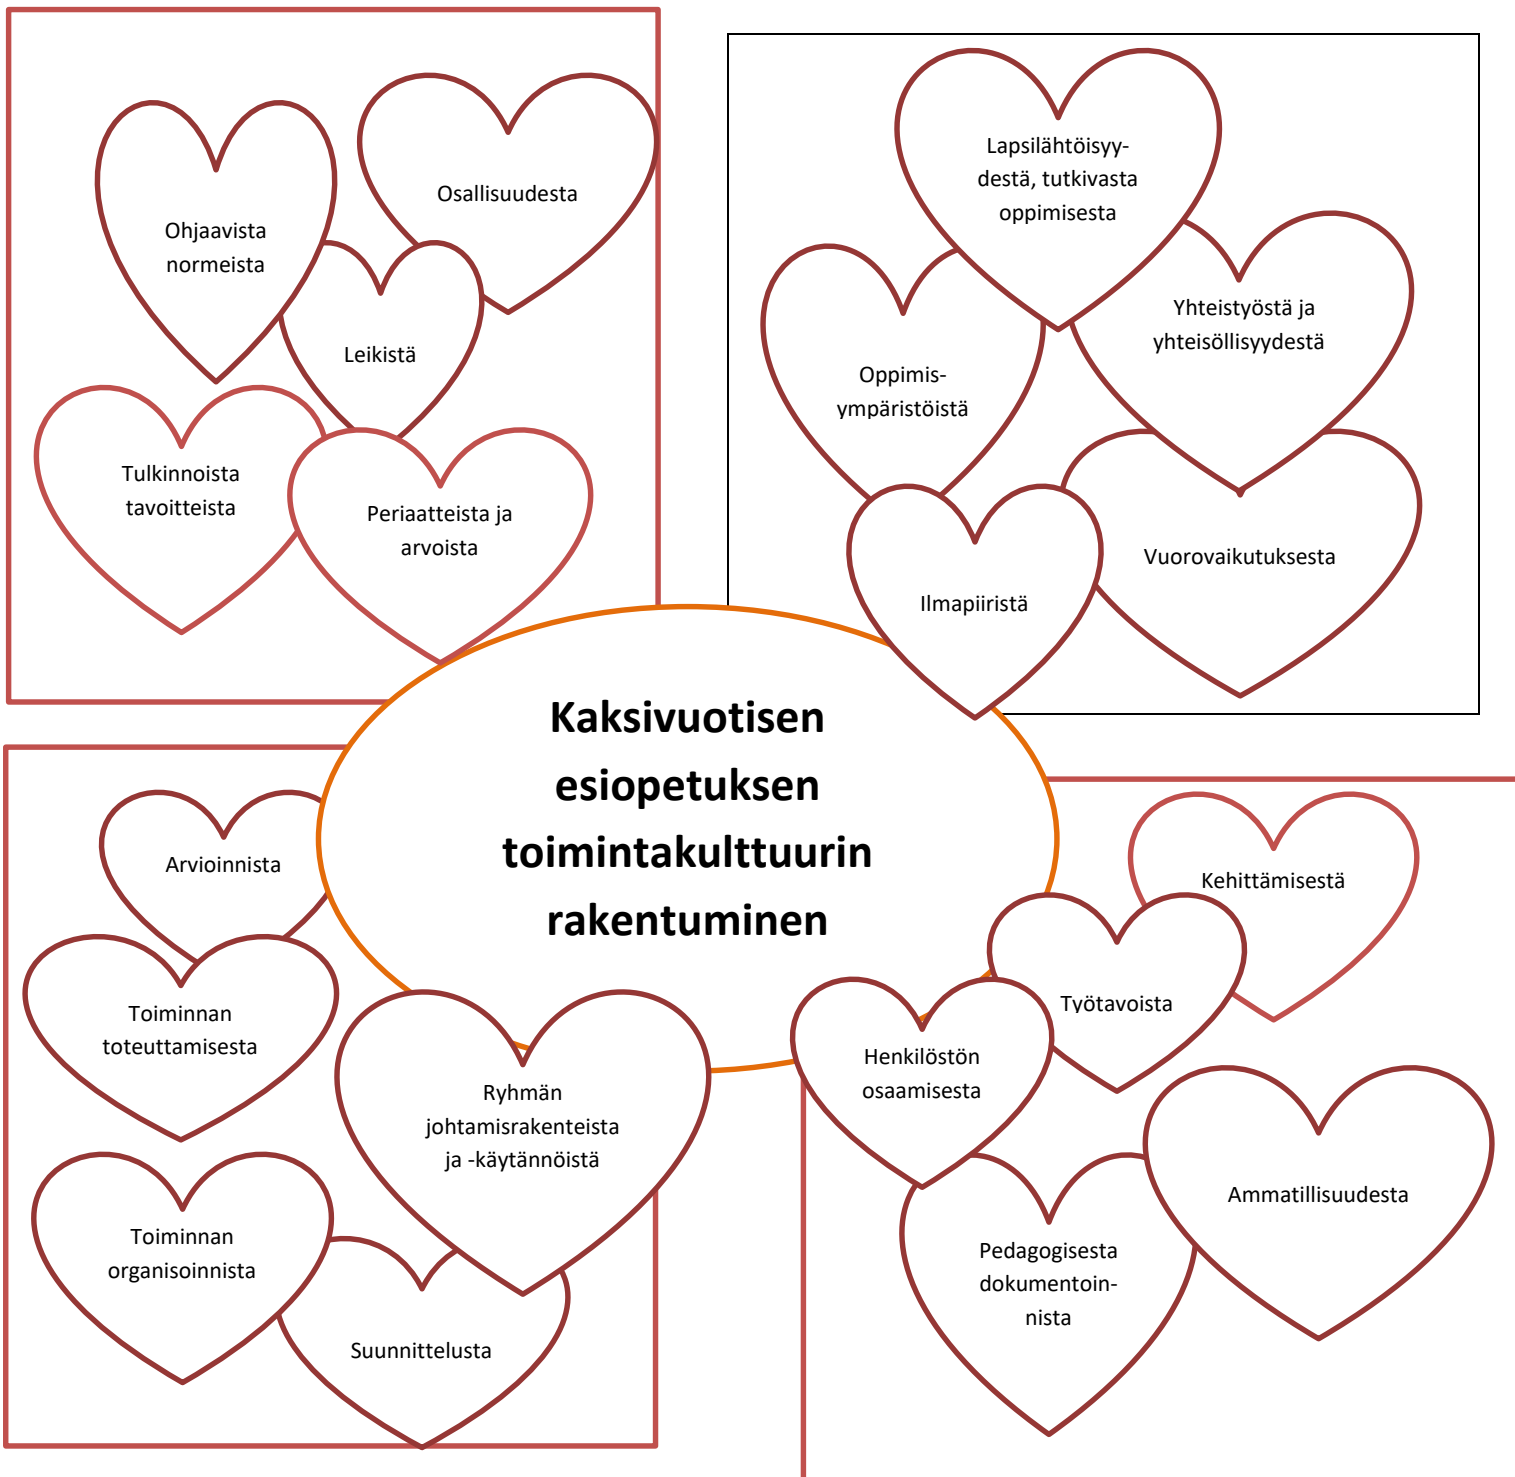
Ohjaavista normeista

Osallisuudesta

Leikistä

Tulkinnoista tavoitteista

Periaatteista ja arvoista

Lapsilähtöisyydestä, tutkivasta oppimisesta

Oppimisympäristöistä

Yhteistyöstä ja yhteisöllisyydestä

Ilmapiiristä

Vuorovaikutuksesta

Kaksivuotisen esiopetuksen toimintakulttuurin rakentuminen

Arvioinnista

Toiminnan toteuttamisesta

Ryhmän johtamisrakenteista ja -käytännöistä

Toiminnan organisoinnista

Suunnittelusta

Kehittämisestä

Työtavoista

Henkilöstön osaamisesta

Ammatillisuudesta

Pedagogisesta dokumentoinnista